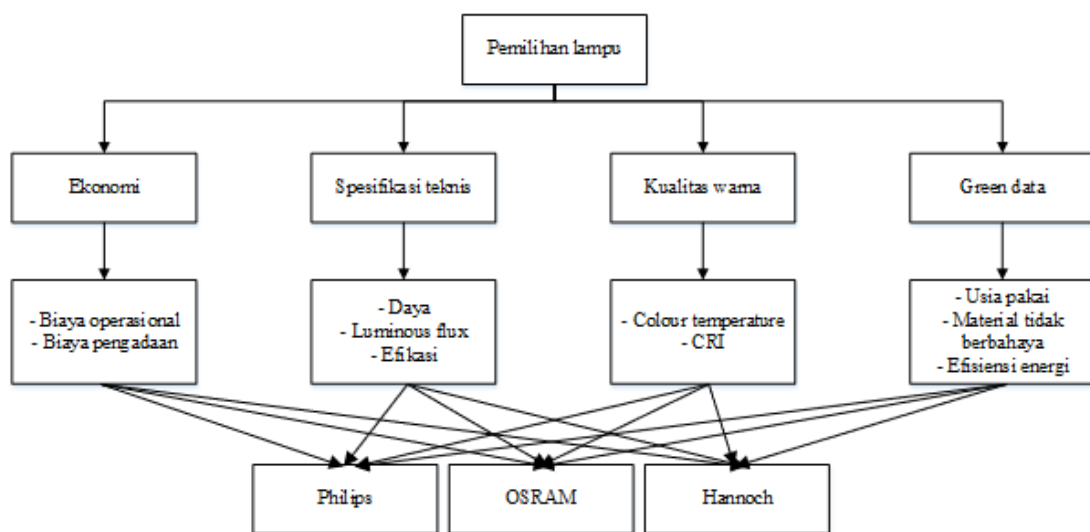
Pemilihan lampu

Ekonomi

Spesifikasi teknis

Kualitas warna

Green data

- Biaya operasional
- Biaya pengadaan

- Daya
- Luminous flux
- Efikasi

- Colour temperature
- CRI

- Usia pakai
- Material tidak berbahaya
- Efisiensi energi

Philips

OSRAM

Hannoch